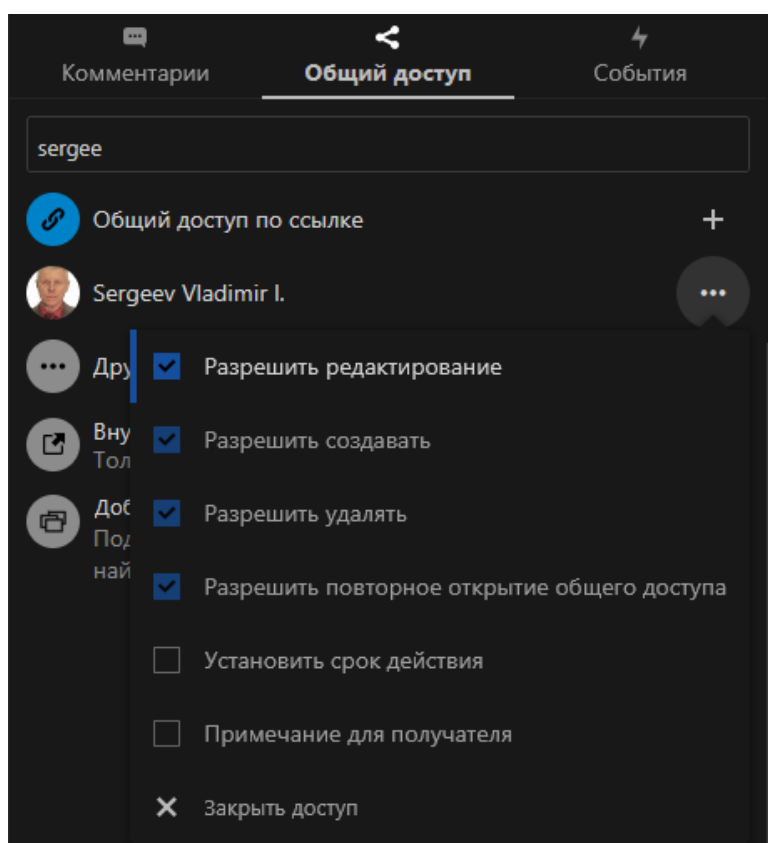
Комментарии
Общий доступ
События

sergee

Общий доступ по ссылке
+

Sergeev Vladimir I.

Дру
Вну
Тол
Доб
Под
най

Разрешить редактирование
Разрешить создавать
Разрешить удалять
Разрешить повторное открытие общего доступа
Установить срок действия
Примечание для получателя
Закрыть доступ